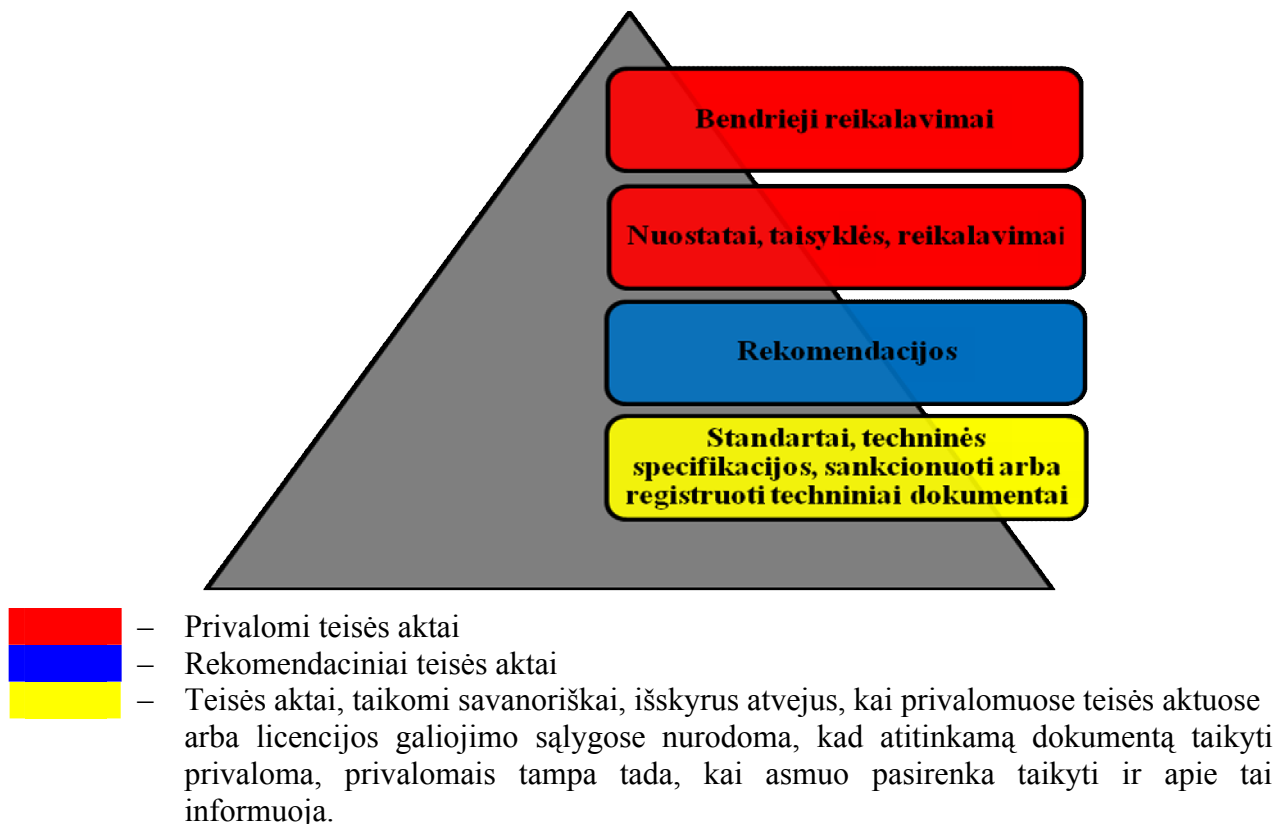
Bendrieji reikalavimai

Nuostatai, taisyklės, reikalavimai

Rekomendacijos

Standartai, techninės specifikacijos, sankcionuoti arba registruoti techniniai dokumentai

– Privalomi teisės aktai

– Rekomendaciniai teisės aktai

– Teisės aktai, taikomi savanoriškai, išskyrus atvejus, kai privalomuose teisės aktuose arba licencijos galiojimo sąlygose nurodoma, kad atitinkamą dokumentą taikyti privaloma, privalomais tampa tada, kai asmuo pasirenka taikyti ir apie tai informuoja.